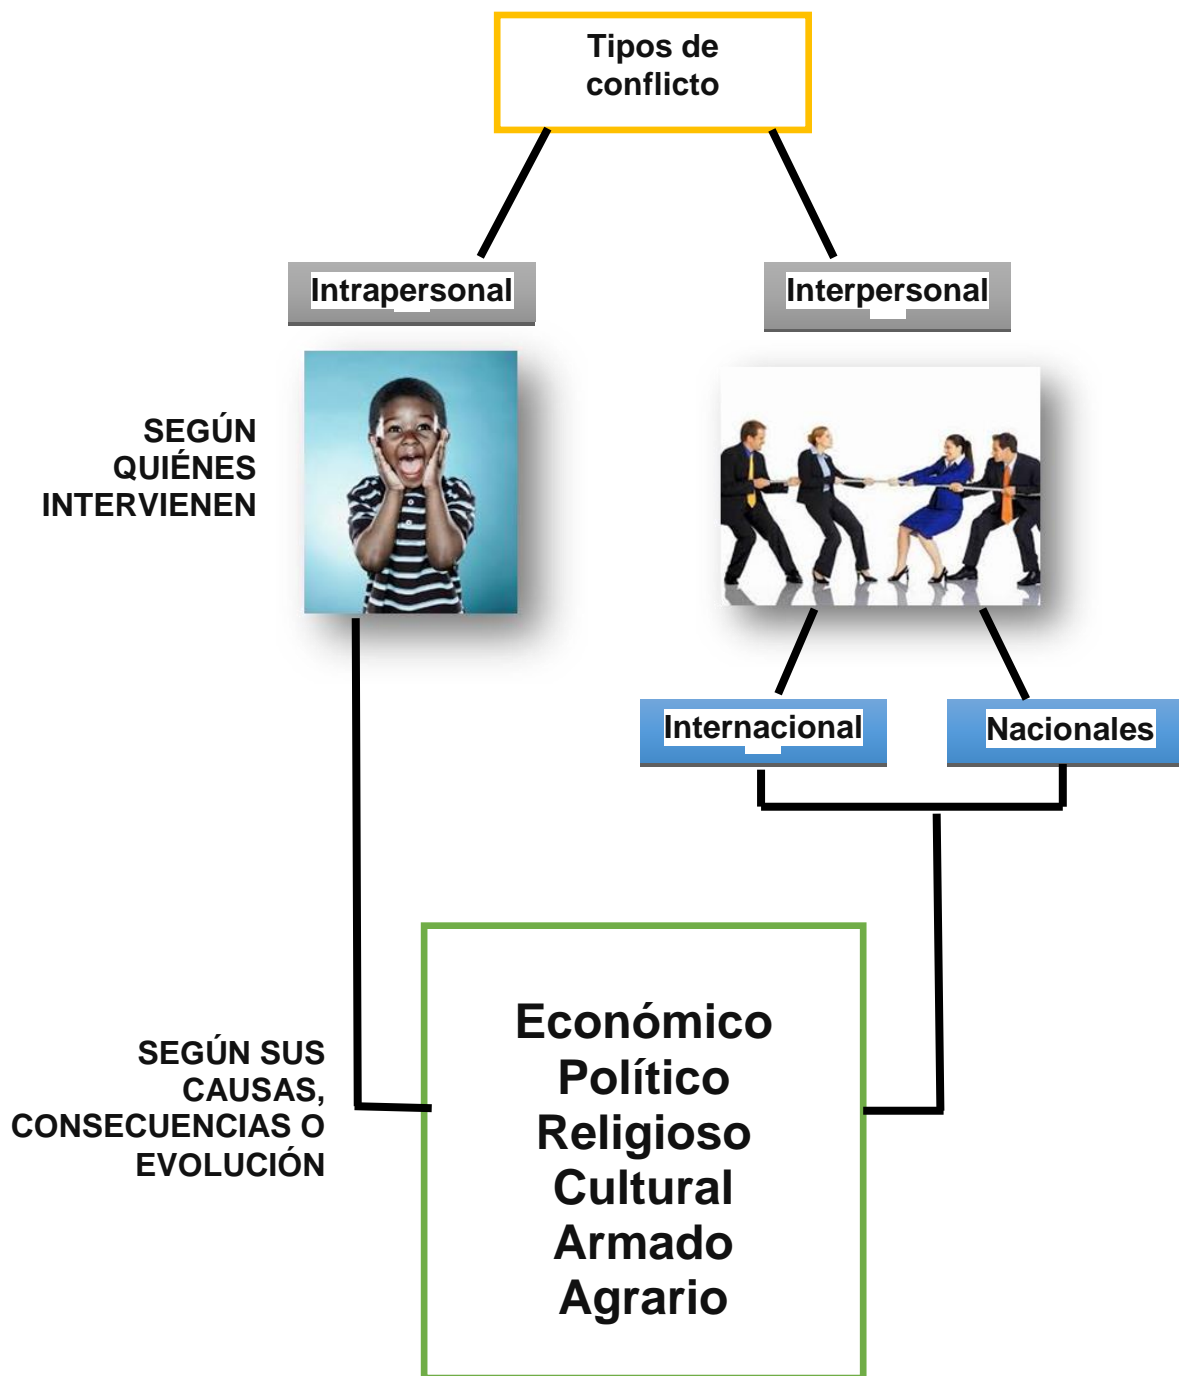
Tipos de conflicto

Intrapersonal

Interpersonal

SEGÚN QUIÉNES INTERVIENEN

Internacional

Nacionales

SEGÚN SUS CAUSAS, CONSECUENCIAS O EVOLUCIÓN

Económico
Político
Religioso
Cultural
Armado
Agrario